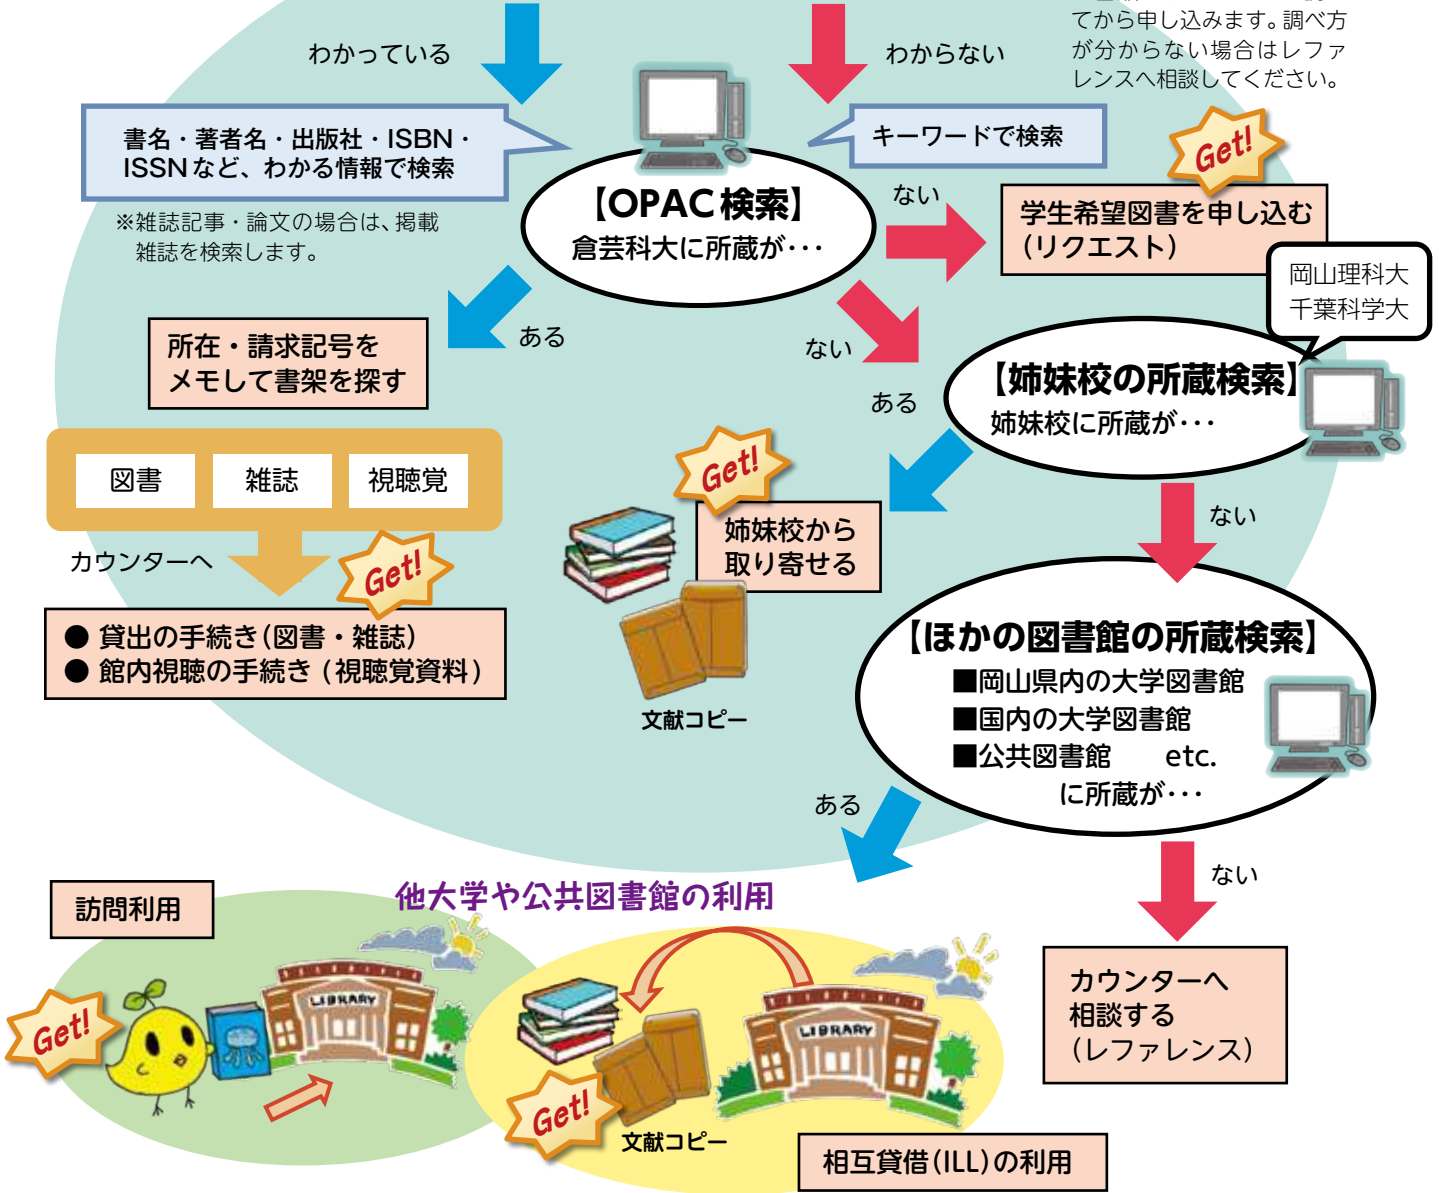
てから申し込みます。調べ方が分からない場合はレファレンスへ相談してください。

わかっている

わからない

書名・著者名・出版社・ISBN・ISSNなど、わかる情報で検索

※雑誌記事・論文の場合は、掲載雑誌を検索します。

キーワードで検索

【OPAC検索】
倉芸科大に所蔵が・・・

ない

Get!

学生希望図書を申し込む（リクエスト）

岡山理科大
千葉科学大

ある

所在・請求記号をメモして書架を探す

ない

ある

【姉妹校の所蔵検索】
姉妹校に所蔵が・・・

図書

雑誌

視聴覚

Get!

姉妹校から取り寄せる

ない

カウンターへ

Get!

● 貸出の手続き（図書・雑誌）
● 館内視聴の手続き（視聴覚資料）

文献コピー

【ほかの図書館の所蔵検索】
■岡山県内の大学図書館
■国内の大学図書館
■公共図書館　etc.
に所蔵が・・・

ある

ない

訪問利用

他大学や公共図書館の利用

LIBRARY

Get!

LIBRARY

カウンターへ相談する（レファレンス）

Get!

文献コピー

相互貸借（ILL）の利用